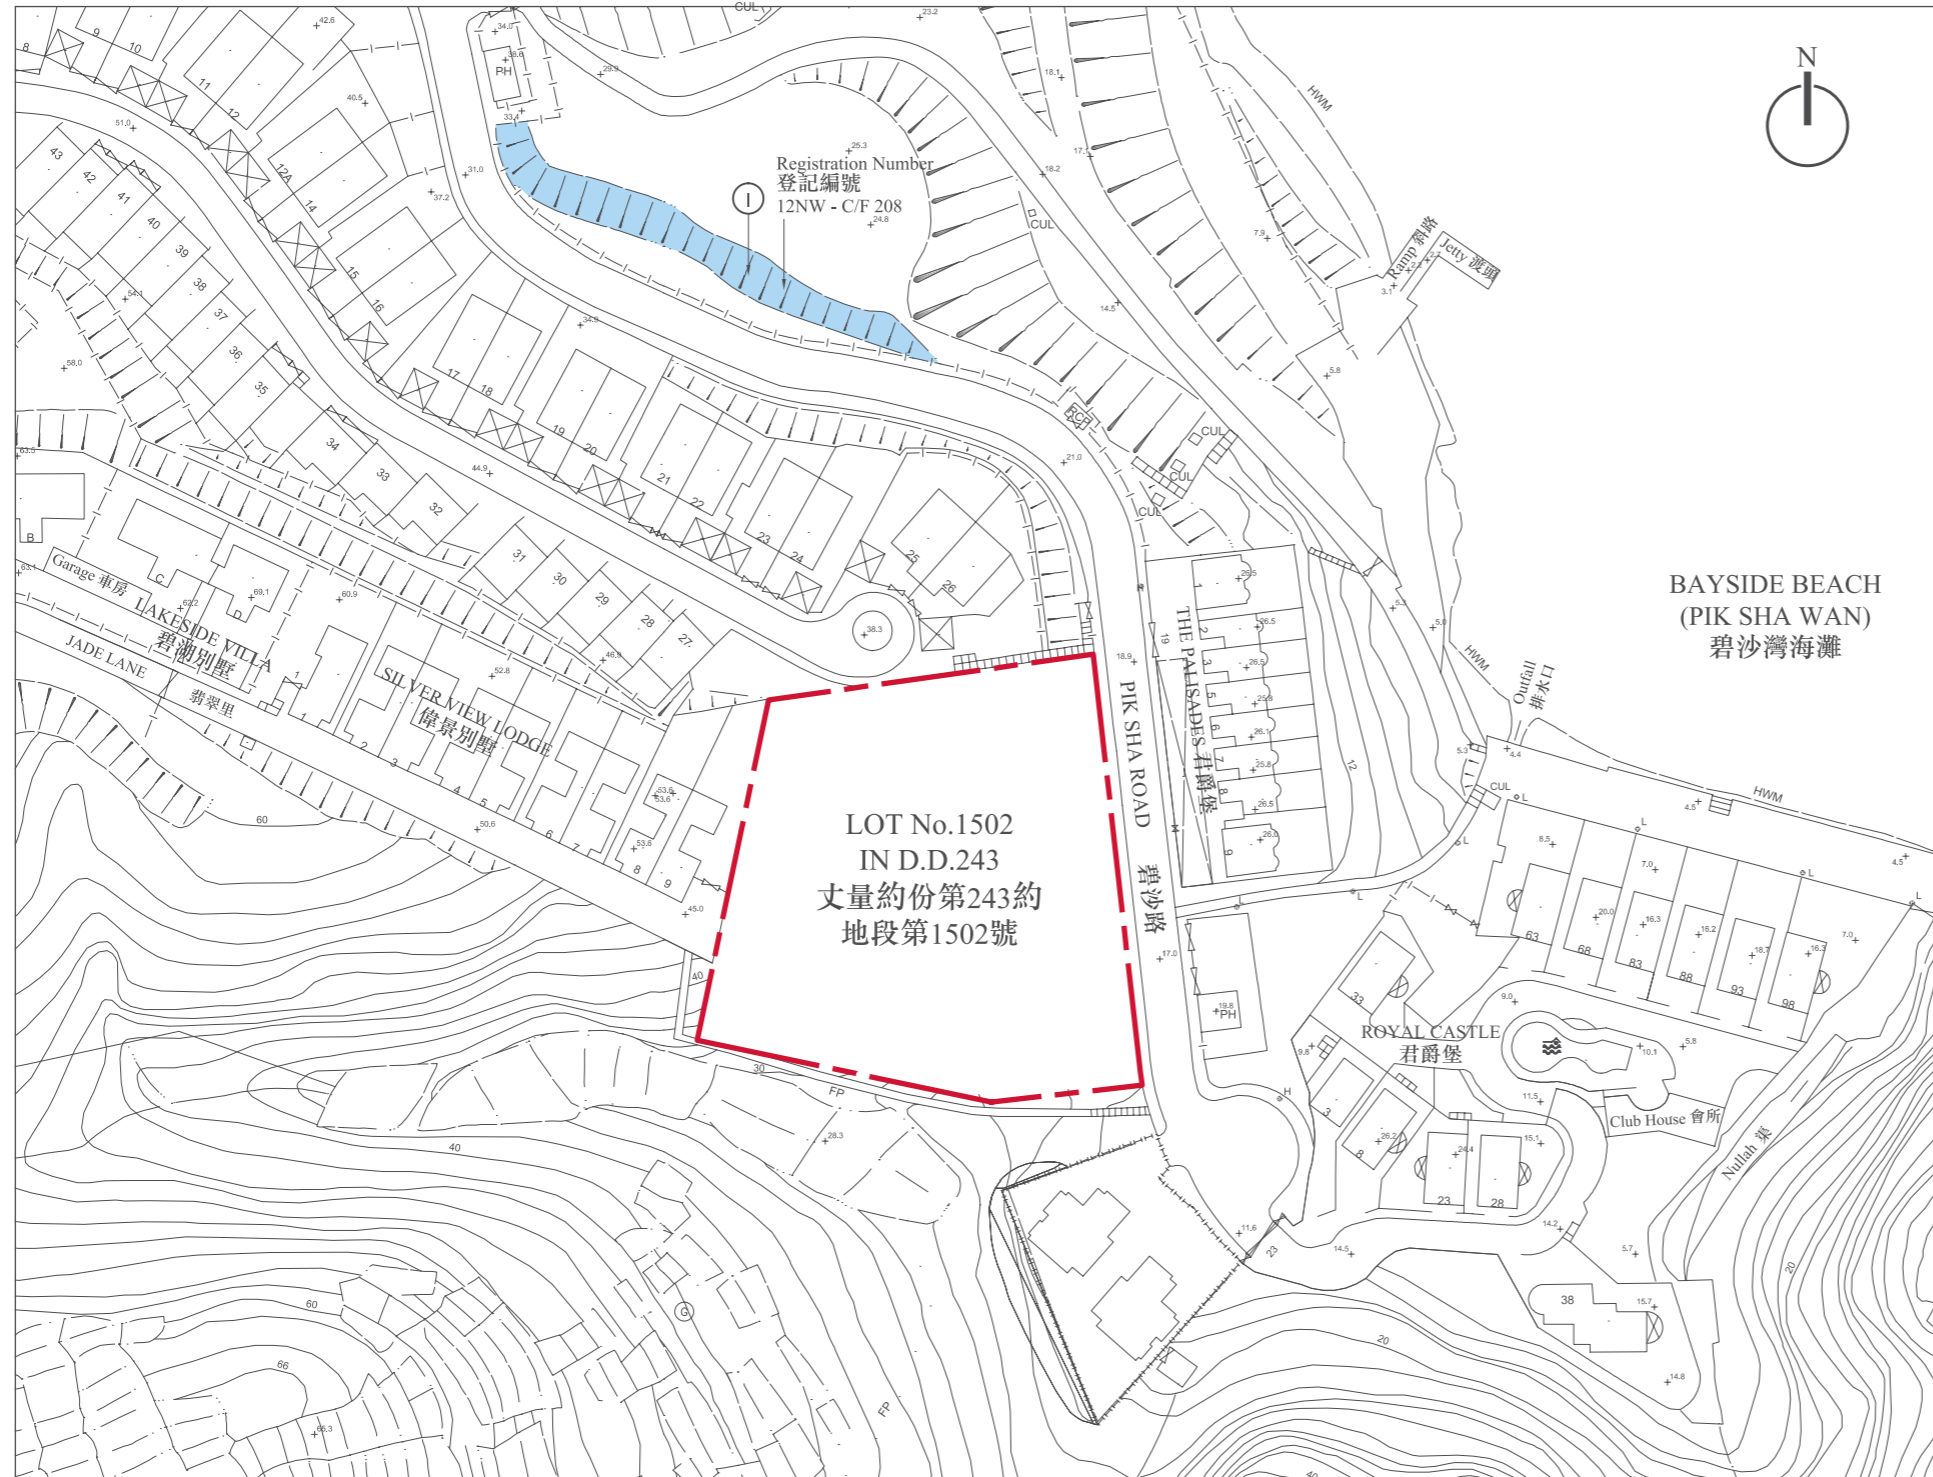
N

Registration Number
登記編號
12NW - C/F 208

I

LOT No.1502
IN D.D.243
丈量約份第243約
地段第1502號

PIK SHA ROAD
碧沙路

THE PALISADES 君爵堡

BAYSIDE BEACH
(PIK SHA WAN)
碧沙灣海灘

ROYAL CASTLE
君爵堡

Club House 會所

Nullah 渠

Outfall 排水口

Ramp 斜路
Jetty 渡頭

HWM
HWM
HWM

CUL
CUL
CUL
CUL
CUL

LAKESIDE VILLA
碧湖別墅

SILVER VIEW LODGE
偉景別墅

JADE LANE
翡翠里

Garage 車房

PH
PH

FP
FP

60
40
30
60
66
20
20
40

8 9 10 11 12 12A 14 15 16 17 18 19 20 21 22 23 24 25 26 27 28 29 30 31 32 33 34 35 36 37 38 39 40 41 42 43

1 2 3 4 5 6 7 8 9

63 68 83 88 93 98 33 3 8 23 28 38 12 23 19

42.6 34.0 38.6 33.4 29.9 25.3 24.8 23.2 18.1 17.1 18.2 40.5 31.0 37.2 51.0 34.9 54.1 58.0 63.5 44.9 21.0 14.5 7.9 3.1 5.8 5.1 5.0 38.3 69.1 62.2 63.1 60.9 52.8 46.9 53.6 53.6 53.6 50.6 45.0 18.9 17.0 19.6 26.5 26.5 26.5 25.6 26.1 25.8 26.5 26.0 5.3 4.4 6.5 4.5 7.0 4.5 20.0 16.3 16.2 18.7 16.3 7.0 9.0 9.8 10.1 5.8 11.5 15.1 26.2 24.4 14.2 11.6 14.5 5.7 15.7 14.8 28.3 65.3

B C D L L L L L L H G